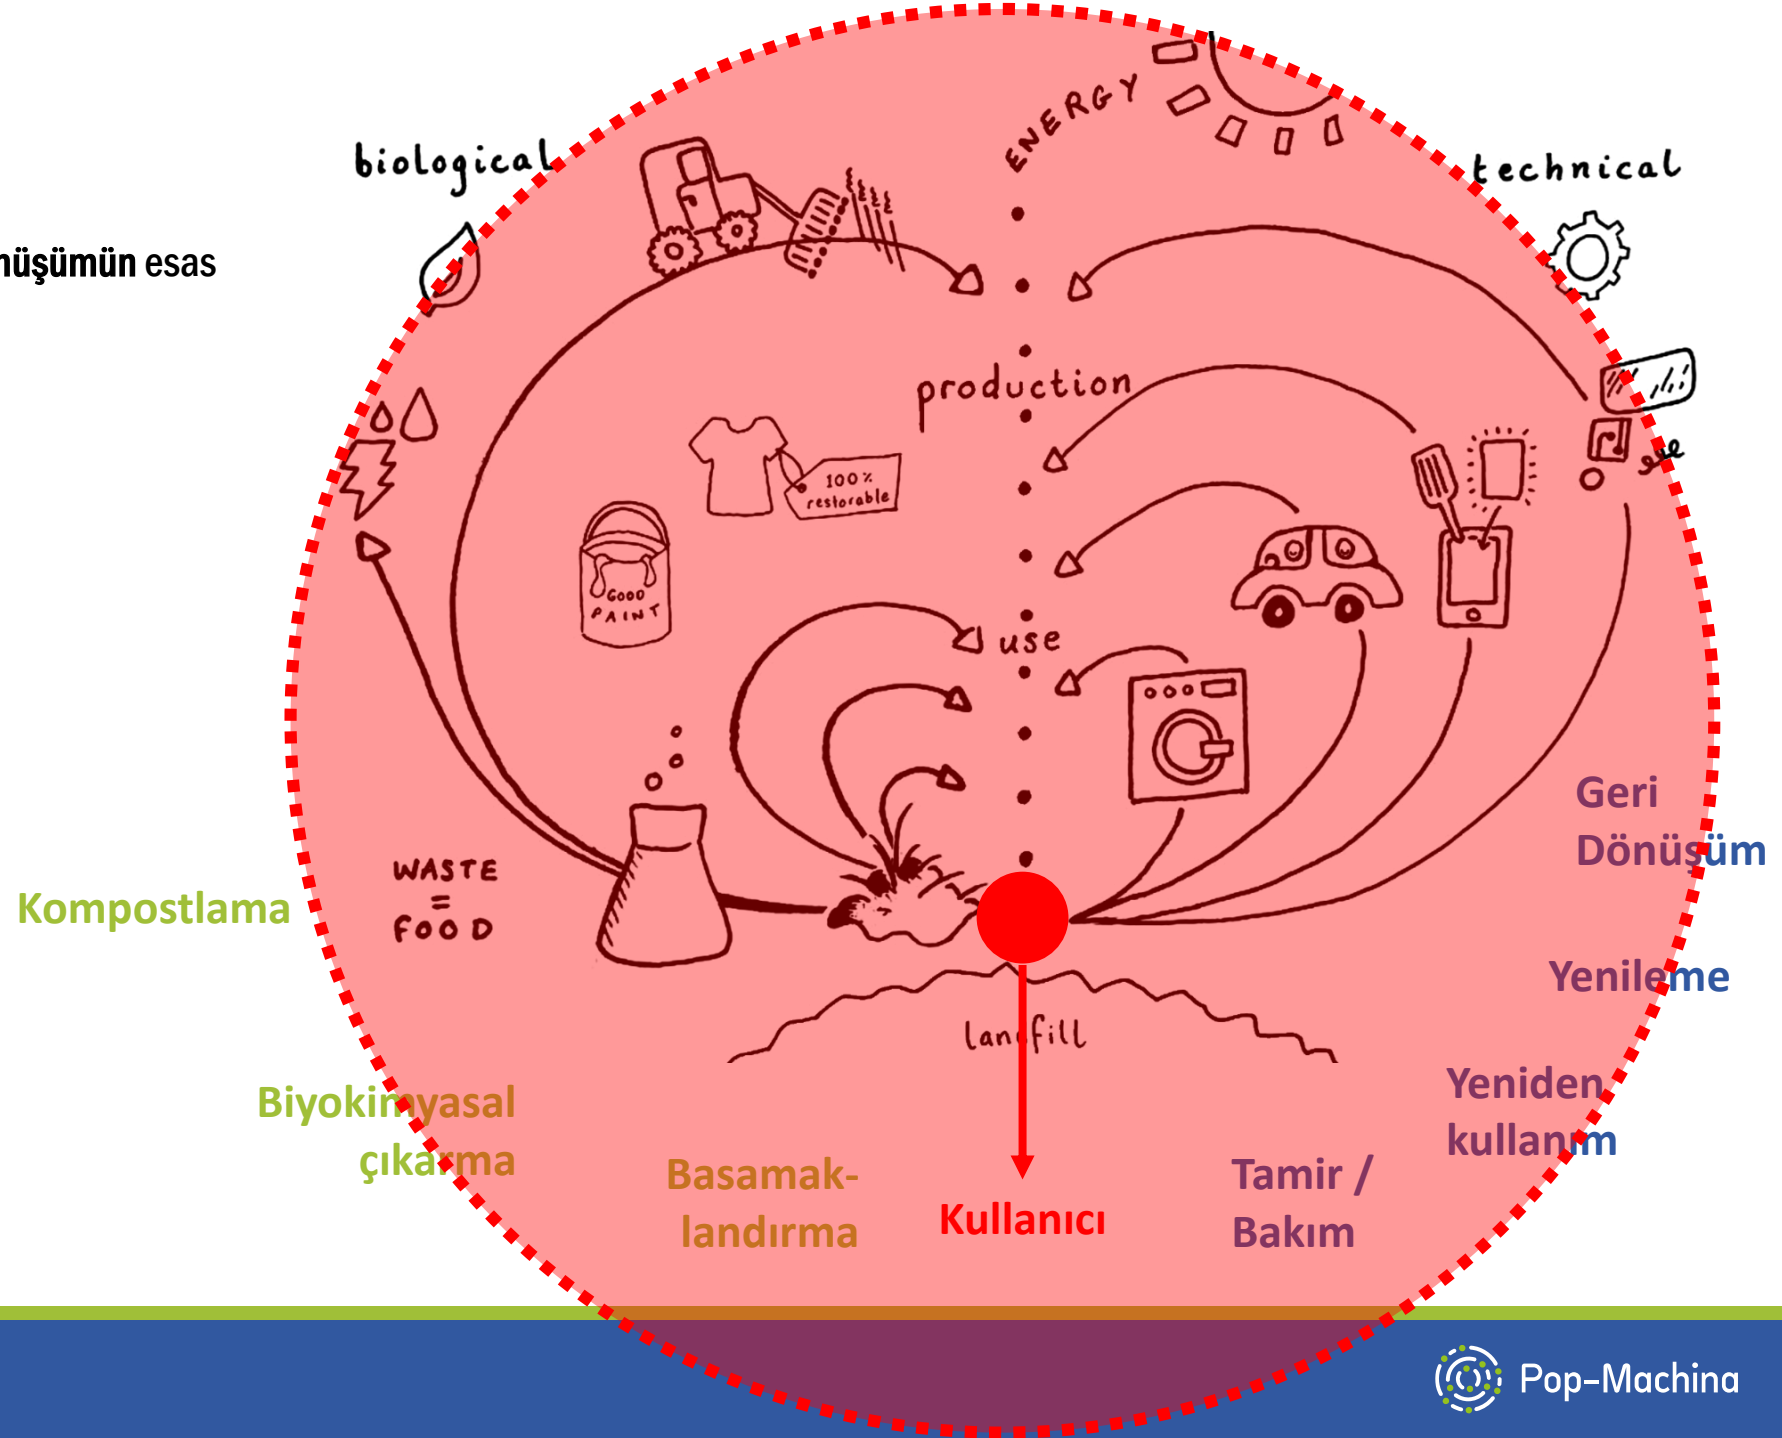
nüşümün esas

biological

ENERGY

technical

production

100% restorable

GOOD PAINT

use

WASTE = FOOD

landfill

Kompostlama

Biyokimyasal çıkarma

Basamaklandırma

Kullanıcı

Tamir / Bakım

Yeniden kullanım

Yenileme

Geri Dönüşüm

Pop-Machina